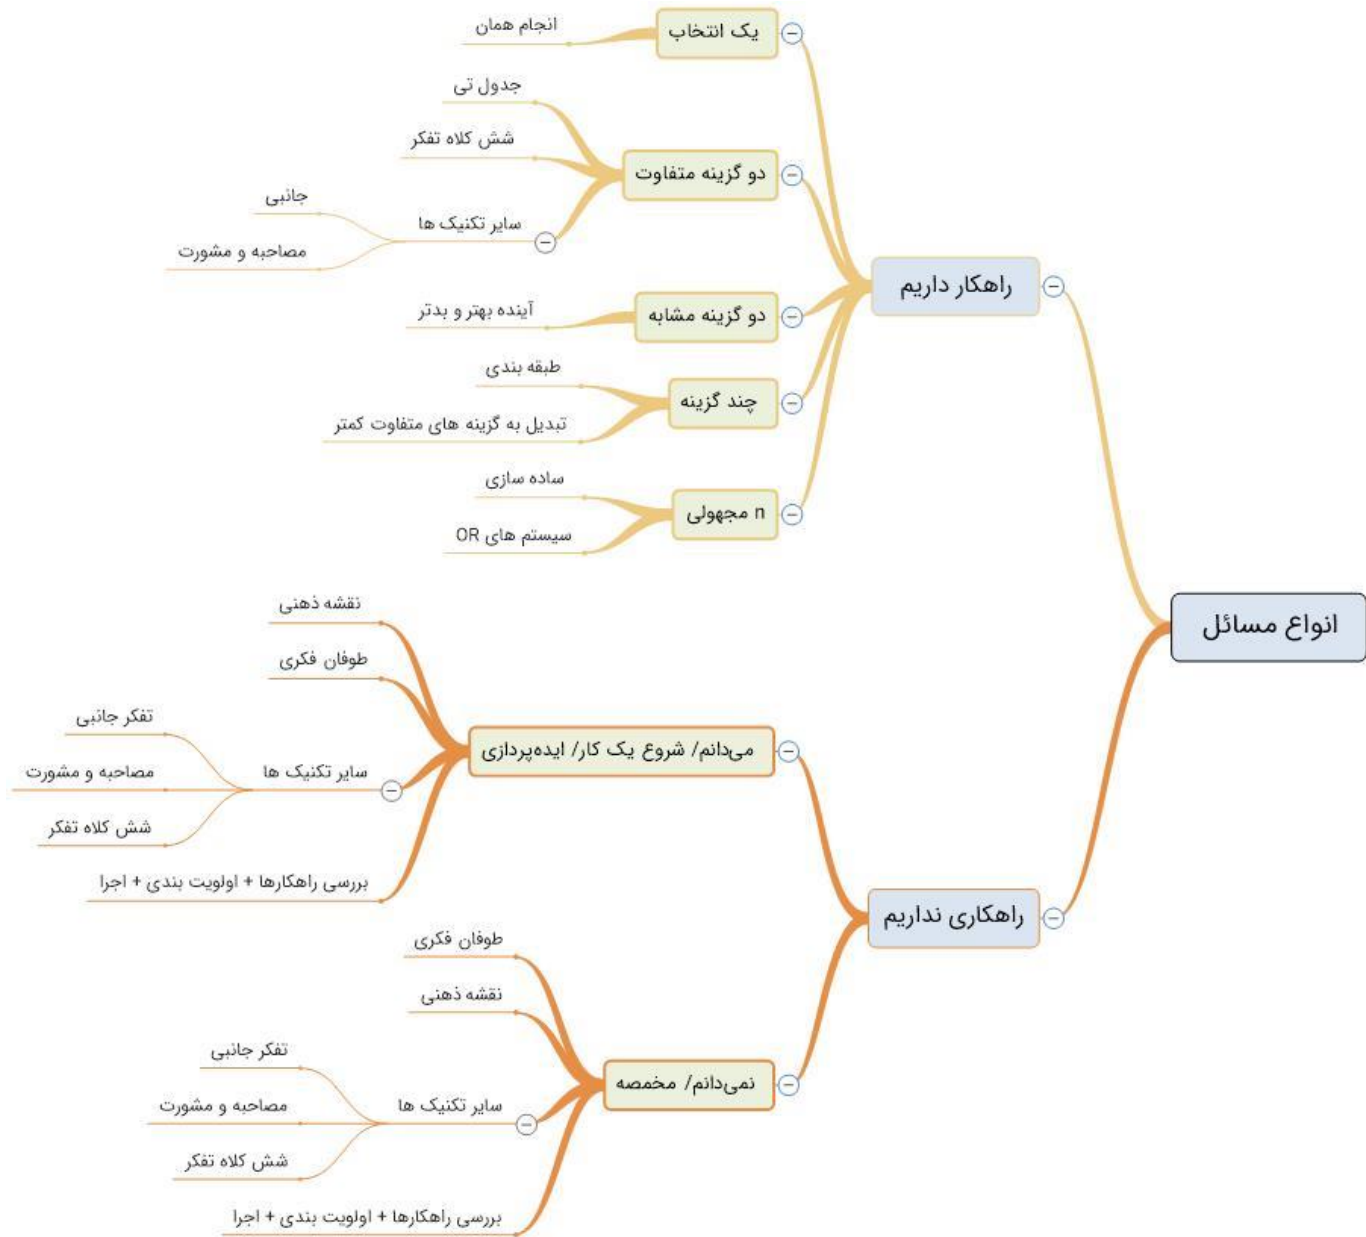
انواع مسائل

راهکار داریم

یک انتخاب
انجام همان

دو گزینه متفاوت
جدول تی
شش کلاه تفکر
سایر تکنیک ها
جانبی
مصاحبه و مشورت

دو گزینه مشابه
آینده بهتر و بدتر

چند گزینه
طبقه بندی
تبدیل به گزینه های متفاوت کمتر

n مجهولی
ساده سازی
سیستم های OR

راهکاری نداریم

می‌دانم/ شروع یک کار/ ایده‌پردازی
نقشه ذهنی
طوفان فکری
سایر تکنیک ها
تفکر جانبی
مصاحبه و مشورت
شش کلاه تفکر
بررسی راهکارها + اولویت بندی + اجرا

نمی‌دانم/ مخمصه
طوفان فکری
نقشه ذهنی
سایر تکنیک ها
تفکر جانبی
مصاحبه و مشورت
شش کلاه تفکر
بررسی راهکارها + اولویت بندی + اجرا